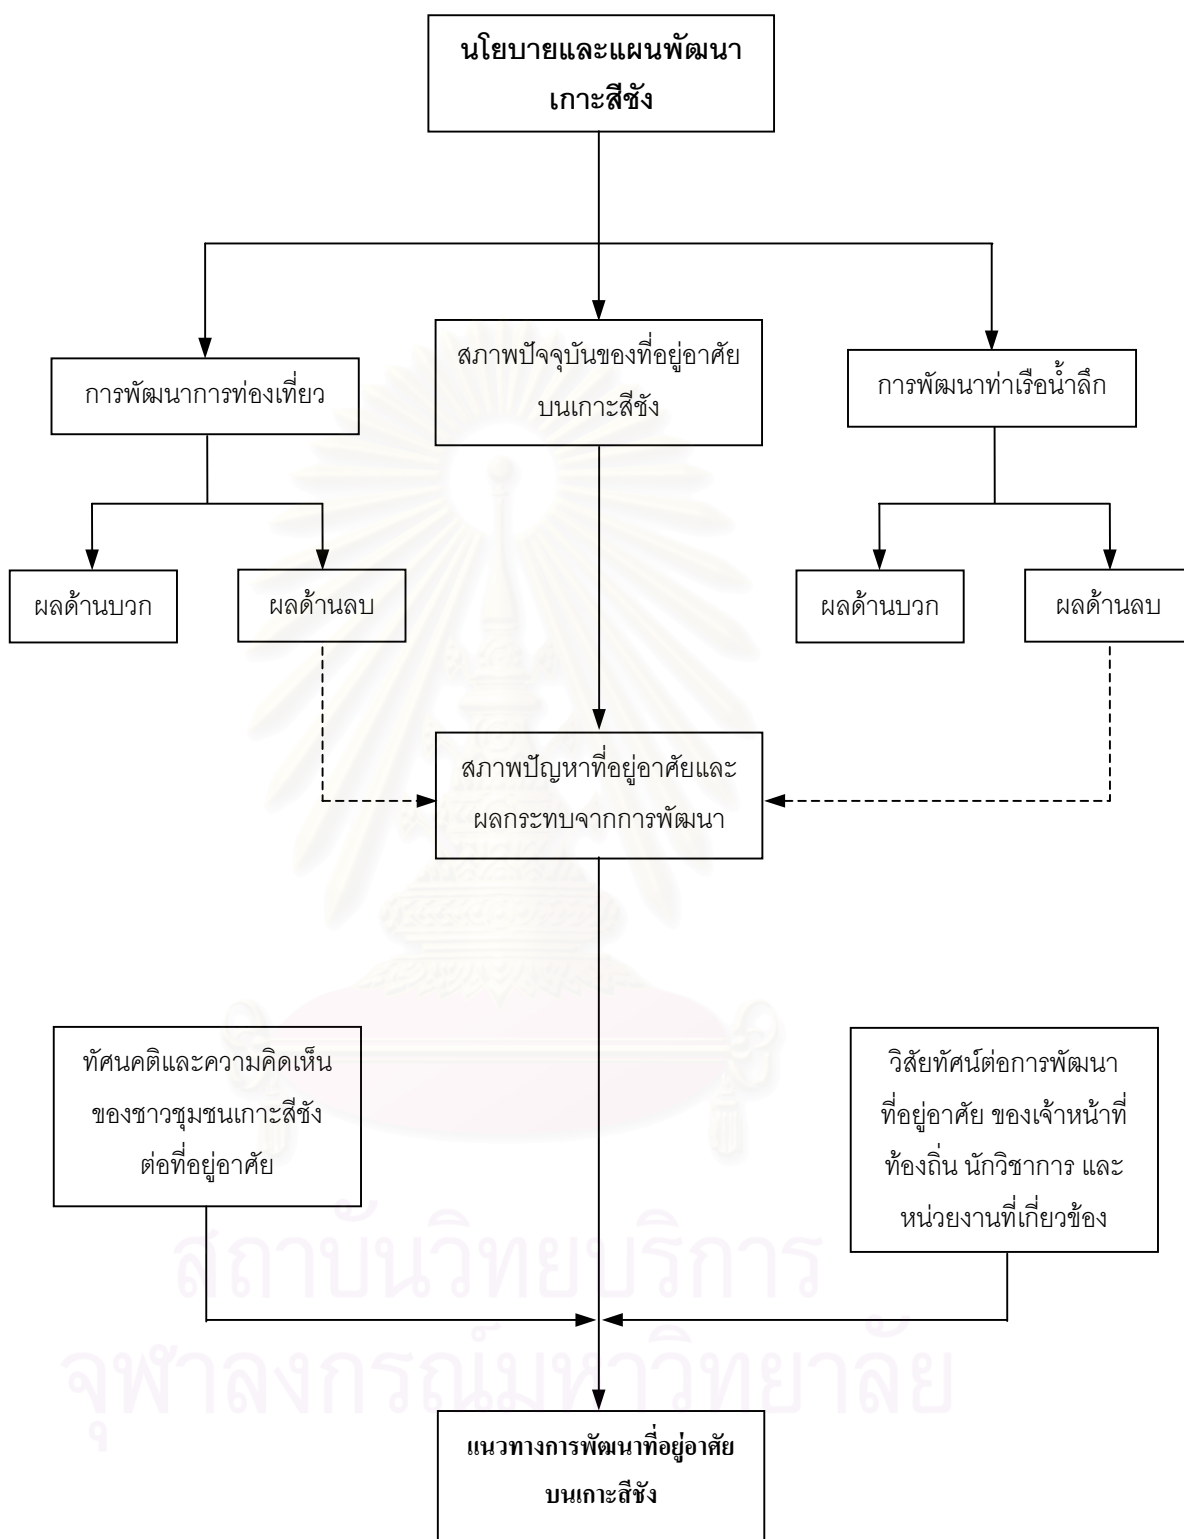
นโยบายและแผนพัฒนา
เกาะสีชัง

การพัฒนาการท่องเที่ยว

สภาพปัจจุบันของที่อยู่อาศัย
บนเกาะสีชัง

การพัฒนาท่าเรือน้ำลึก

ผลด้านบวก

ผลด้านลบ

ผลด้านบวก

ผลด้านลบ

สภาพปัญหาที่อยู่อาศัยและ
ผลกระทบจากการพัฒนา

ทัศนคติและความคิดเห็น
ของชาวชุมชนเกาะสีชัง
ต่อที่อยู่อาศัย

วิสัยทัศน์ต่อการพัฒนา
ที่อยู่อาศัย ของเจ้าหน้าที่
ท้องถิ่น นักวิชาการ และ
หน่วยงานที่เกี่ยวข้อง

แนวทางการพัฒนาที่อยู่อาศัย
บนเกาะสีชัง

สถาบันวิทยบริการ
จุฬาลงกรณ์มหาวิทยาลัย